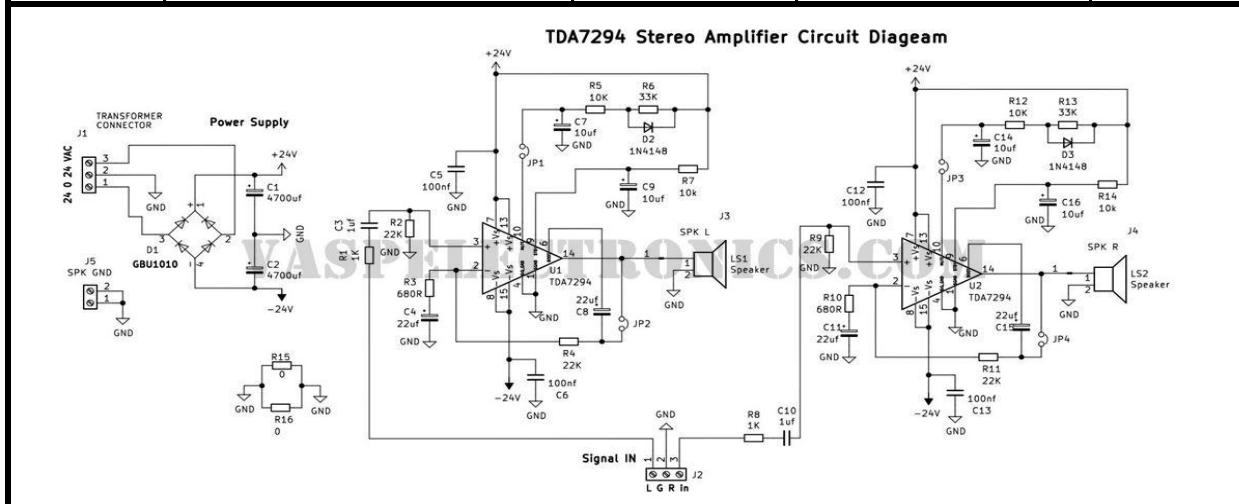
TDA7294 Stereo Amplifier Circuit Diageam

J1
TRANSFORMER CONNECTOR
24 0 24 VAC
3
2
1
GND
Power Supply
+24V
C1 4700uf
D1 GBU1010
GND
C2 4700uf
-24V
J5 SPK GND
2
1
GND
R15 0
GND
GND
R16 0

+24V
R5 10K
R6 33K
D2 1N4148
C7 10uf GND
C5 100nf GND
JP1
R7 10k
C9 10uf GND
C3 1uf
R1 1K
R2 22K GND
R3 680R
C4 22uf GND
U1 TDA7294
J3 SPK L
LS1 Speaker
GND
22uf C8
JP2
R4 22K
-24V
100nf C6

GND
R8 1K
C10 1uf
Signal IN
1 2 3
J2
L G R in

+24V
R12 10K
R13 33K
C14 10uf GND
D3 1N4148
C12 100nf GND
JP3
C16 10uf GND
R14 10k
R9 22K GND
R10 680R
C11 22uf GND
U2 TDA7294
J4 SPK R
LS2 Speaker
22uf C15
JP4
R11 22K
-24V
100nf C13 GND

VASPELECTRONICS.COM